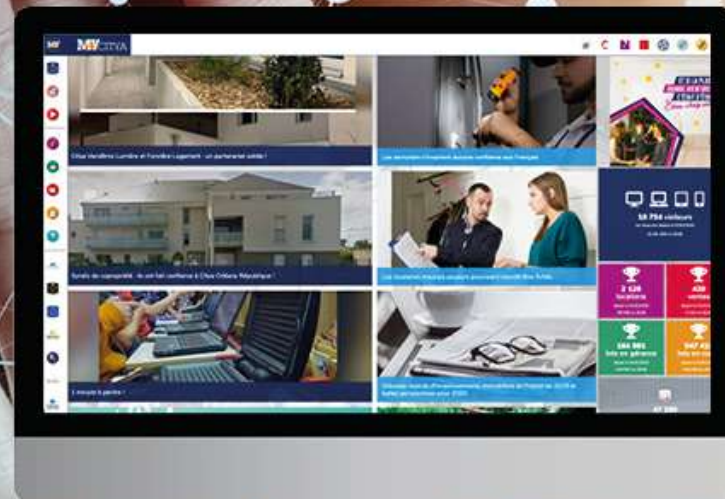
MY CITYA

Citya Vendôme Lumière et Foncière Logement : un partenariat solide !

Les dernières innovations aussi confortables aux Français

Syndic de copropriété : ils ont fait confiance à Citya Orléans République !

Les locataires assurent agréés pourvoient désormais bien fichés

L'envoyer à gérer !

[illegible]

58 794 visiteurs

2 126 locations

430 ventes

184 981 lots en gérance

947 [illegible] lots en gérance

47 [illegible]